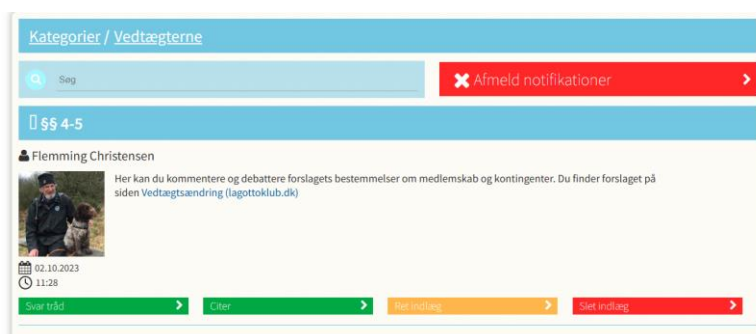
Kategorier / Vedtægterne

Søg

Afmeld notifikationer

§§ 4-5

Flemming Christensen

Her kan du kommentere og debattere forslagets bestemmelser om medlemskab og kontingenter. Du finder forslaget på siden Vedtægtsændring (lagottoklub.dk)

02.10.2023
11:28

Svar tråd
Citer
Ret indlæg
Slet indlæg